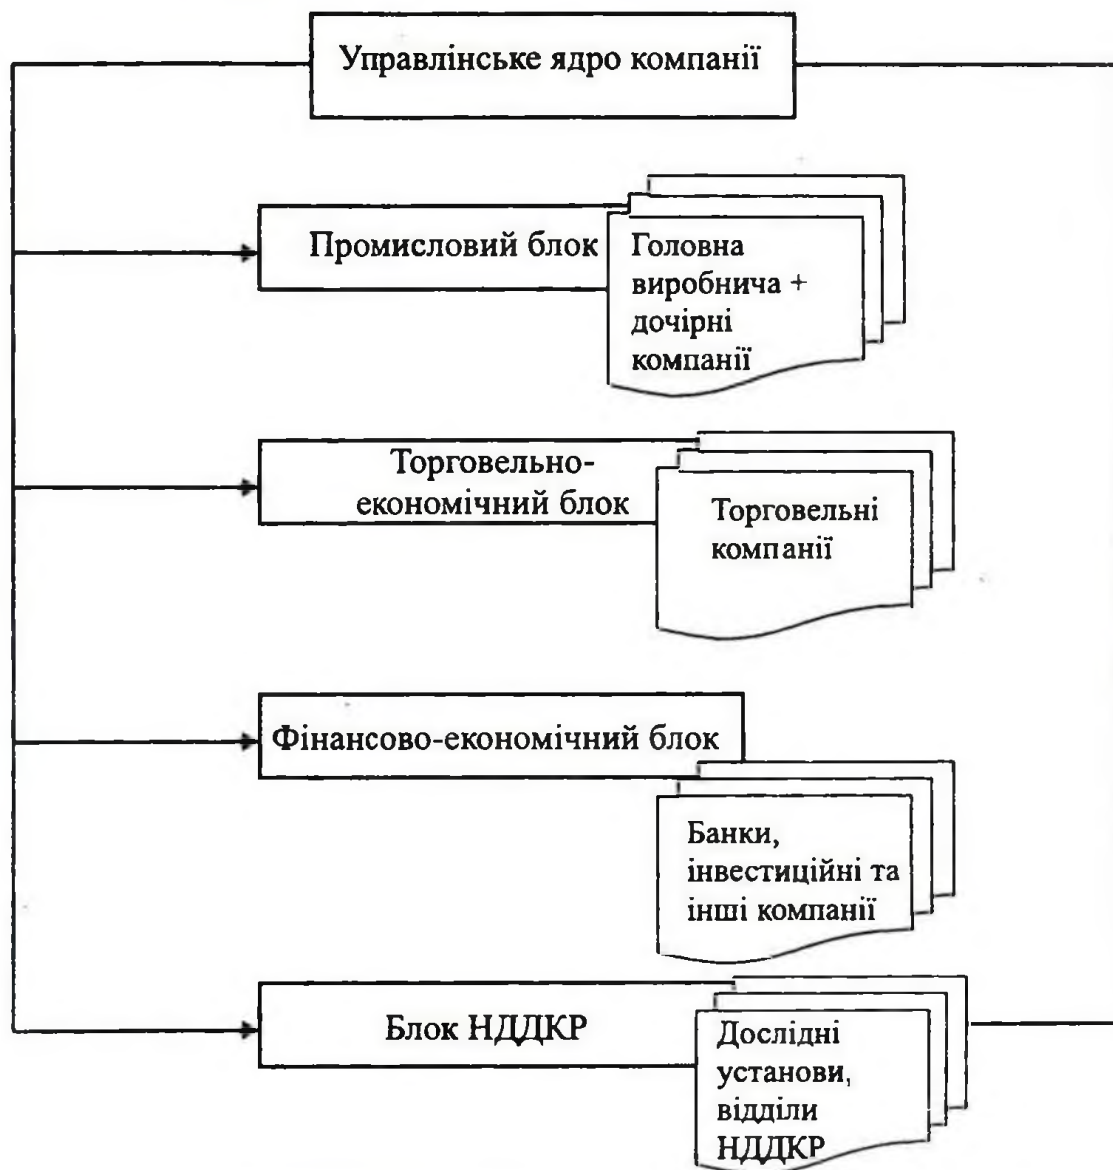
Управлінське ядро компанії

Промисловий блок

Головна виробнича + дочірні компанії

Торговельно-економічний блок

Торговельні компанії

Фінансово-економічний блок

Банки, інвестиційні та інші компанії

Блок НДДКР

Дослідні установи, відділи НДДКР